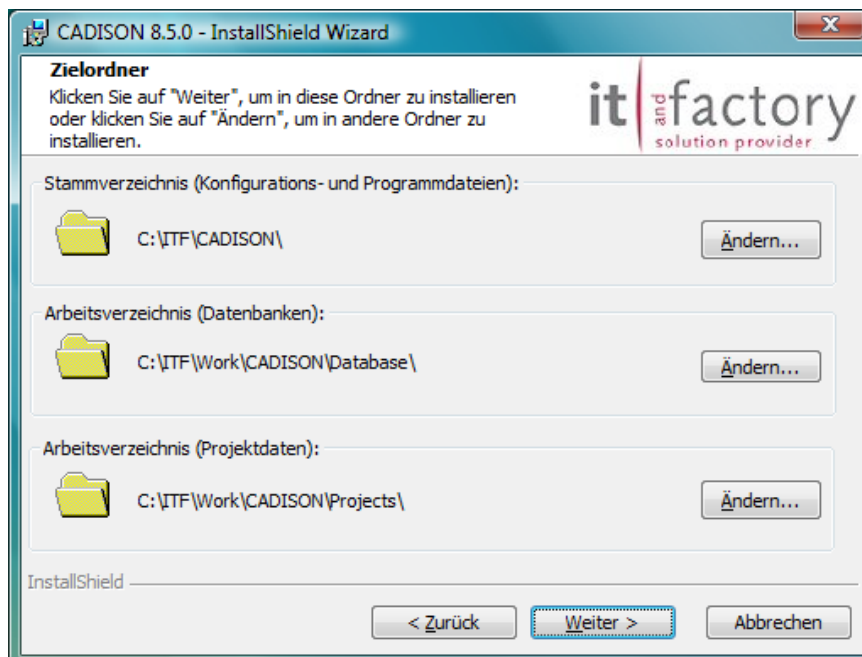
CADISON 8.5.0 - InstallShield Wizard

Zielordner
Klicken Sie auf "Weiter", um in diese Ordner zu installieren oder klicken Sie auf "Ändern", um in andere Ordner zu installieren.

it and factory
solution provider

Stammverzeichnis (Konfigurations- und Programmdateien):
C:\ITF\CADISON\
Ändern...

Arbeitsverzeichnis (Datenbanken):
C:\ITF\Work\CADISON\Database\
Ändern...

Arbeitsverzeichnis (Projektdaten):
C:\ITF\Work\CADISON\Projects\
Ändern...

InstallShield
< Zurück
Weiter >
Abbrechen